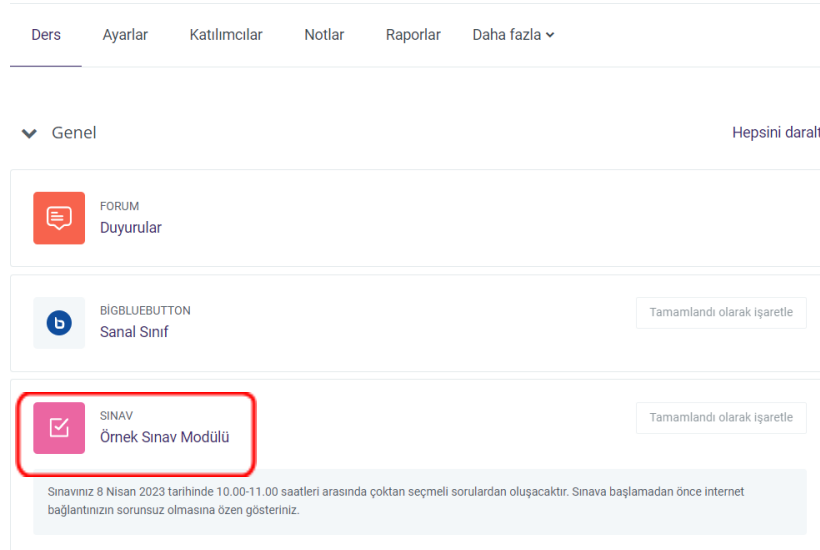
Ders Ayarlar Katılımcılar Notlar Raporlar Daha fazla

Genel

Hepsini daralt

FORUM
Duyurular

BİGBLUEBUTTON
Sanal Sınıf

Tamamlandı olarak işaretle

SINAV
Örnek Sınav Modülü

Tamamlandı olarak işaretle

Sınavınız 8 Nisan 2023 tarihinde 10.00-11.00 saatleri arasında çoktan seçmeli sorulardan oluşacaktır. Sınava başlamadan önce internet bağlantınızın sorunsuz olmasına özen gösteriniz.